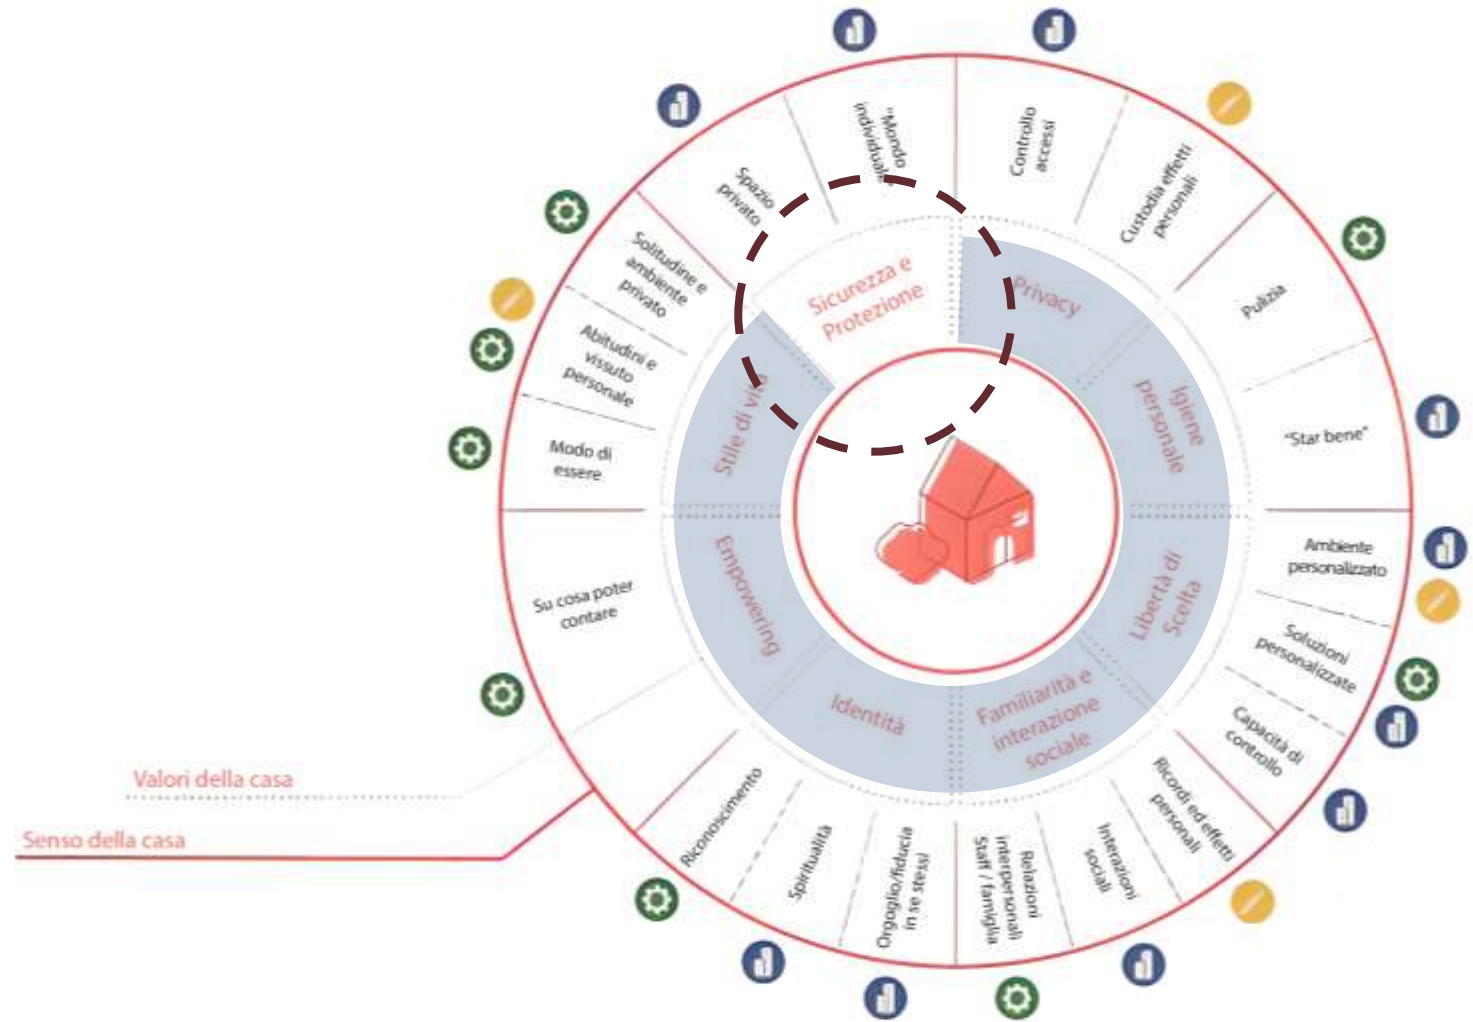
Sicurezza e Protezione

Privacy

Igiene personale

Libertà di Scelta

Familiarità e interazione sociale

Identità

Empowering

Stile di vita

"Mondo individuale"

Controllo accessi

Custodia effetti personali

Pulizia

"Star bene"

Ambiente personalizzato

Soluzioni personalizzate

Capacità di controllo

Ricordi ed effetti personali

Interazioni sociali

Relazioni interpersonali Staff / famiglia

Orgoglio/fiducia in se stessi

Spiritualità

Riconoscimento

Su cosa poter contare

Modo di essere

Abitudini e vissuto personale

Solitudine e ambiente privato

Spazio privato

Valori della casa

Senso della casa